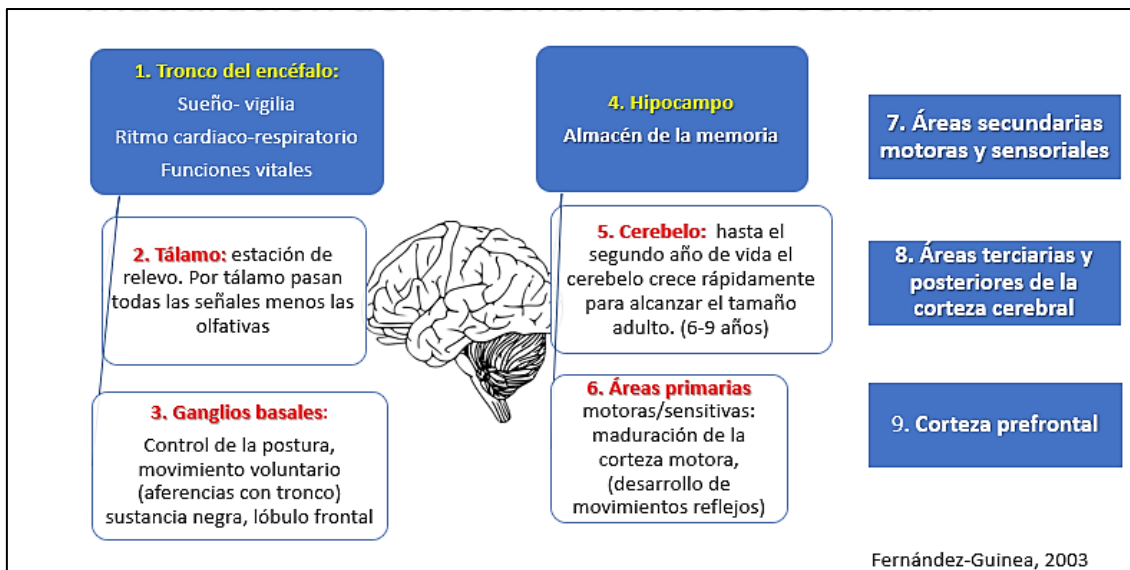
1. Tronco del encéfalo:
Sueño- vigilia
Ritmo cardiaco-respiratorio
Funciones vitales

2. Tálamo: estación de relevo. Por tálamo pasan todas las señales menos las olfativas

3. Ganglios basales:
Control de la postura, movimiento voluntario (aferencias con tronco) sustancia negra, lóbulo frontal

4. Hipocampo
Almacén de la memoria

5. Cerebelo: hasta el segundo año de vida el cerebelo crece rápidamente para alcanzar el tamaño adulto. (6-9 años)

6. Áreas primarias
motoras/sensitivas: maduración de la corteza motora, (desarrollo de movimientos reflejos)

7. Áreas secundarias motoras y sensoriales

8. Áreas terciarias y posteriores de la corteza cerebral

9. Corteza prefrontal

Fernández-Guinea, 2003